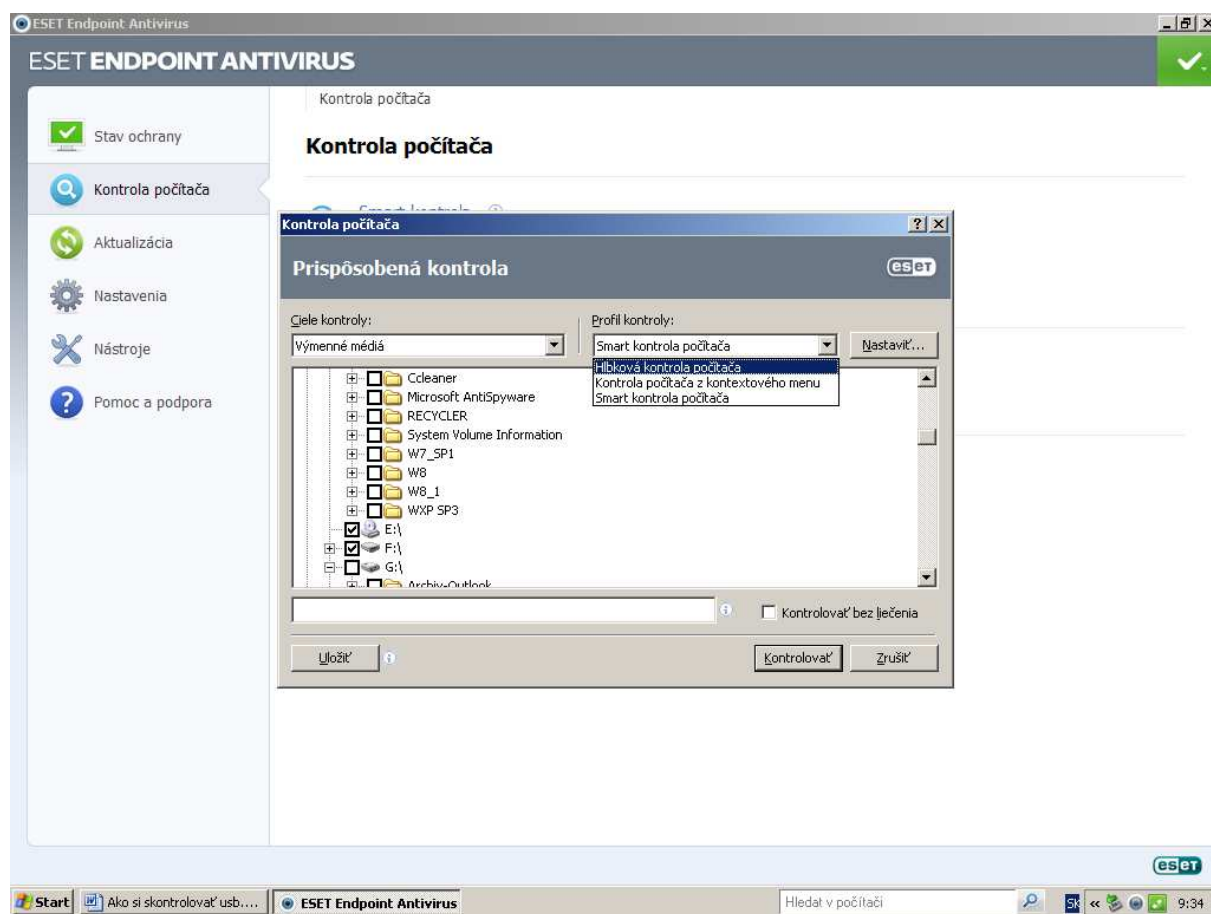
ESET Endpoint Antivirus

ESET ENDPOINT ANTIVIRUS

Kontrola počítača

Stav ochrany

Kontrola počítača

Aktualizácia

Nastavenia

Nástroje

Pomoc a podpora

Kontrola počítača

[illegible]

Kontrola počítača

Prispôsobená kontrola

eset

Ciele kontroly:

Výmenné médiá

Profil kontroly:

Smart kontrola počítača

Nastaviť...

Hĺbková kontrola počítača
Kontrola počítača z kontextového menu
Smart kontrola počítača

Ccleaner
Microsoft AntiSpyware
RECYCLER
System Volume Information
W7_SP1
W8
W8_1
WXP SP3
E:\
F:\
G:\
Archiv-Outlook

Kontrolovať bez liečenia

Uložiť

Kontrolovať

Zrušiť

eset

Start

Ako si skontrolovať usb....

ESET Endpoint Antivirus

Hledat v počítači

SK

9:34